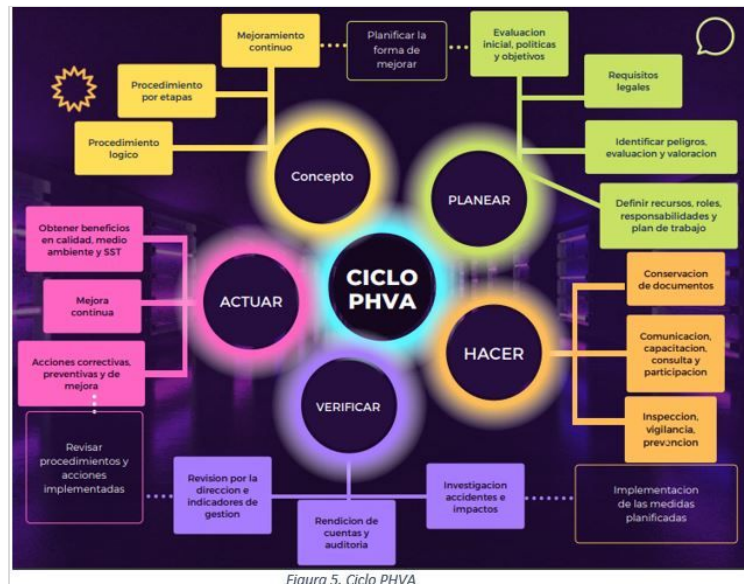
Mejoramiento continuo

Planificar la forma de mejorar

Evaluacion inicial, politicas y objetivos

Procedimiento por etapas

Procedimiento logico

Requisitos legales

Identificar peligros, evaluacion y valoracion

Concepto

PLANEAR

Definir recursos, roles, responsabilidades y plan de trabajo

Obtener beneficios en calidad, medio ambiente y SST

CICLO PHVA

Mejora continua

ACTUAR

Conservacion de documentos

HACER

Comunicacion, capacitacion, consulta y participacion

Acciones correctivas, preventivas y de mejora

VERIFICAR

Inspeccion, vigilancia, prevencion

Revisar procedimientos y acciones implementadas

Revision por la direccion e indicadores de gestion

Investigacion accidentes e impactos

Implementacion de las medidas planificadas

Rendicion de cuentas y auditoria

Figura 5. Ciclo PHVA